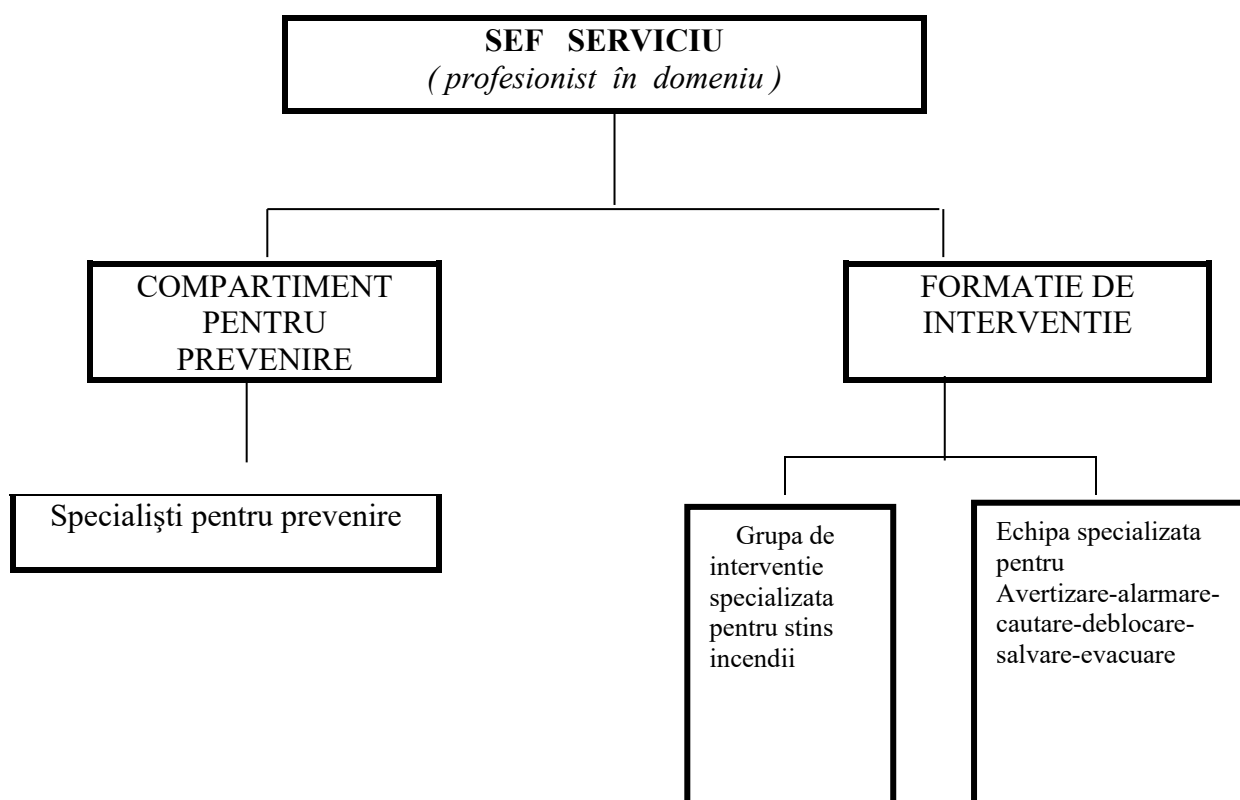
SEF SERVICIU
( profesionist în domeniu )

COMPARTIMENT PENTRU PREVENIRE

FORMATIE DE INTERVENTIE

Specialişti pentru prevenire

Grupa de interventie specializata pentru stins incendii

Echipa specializata pentru Avertizare-alarmare-cautare-deblocare-salvare-evacuare